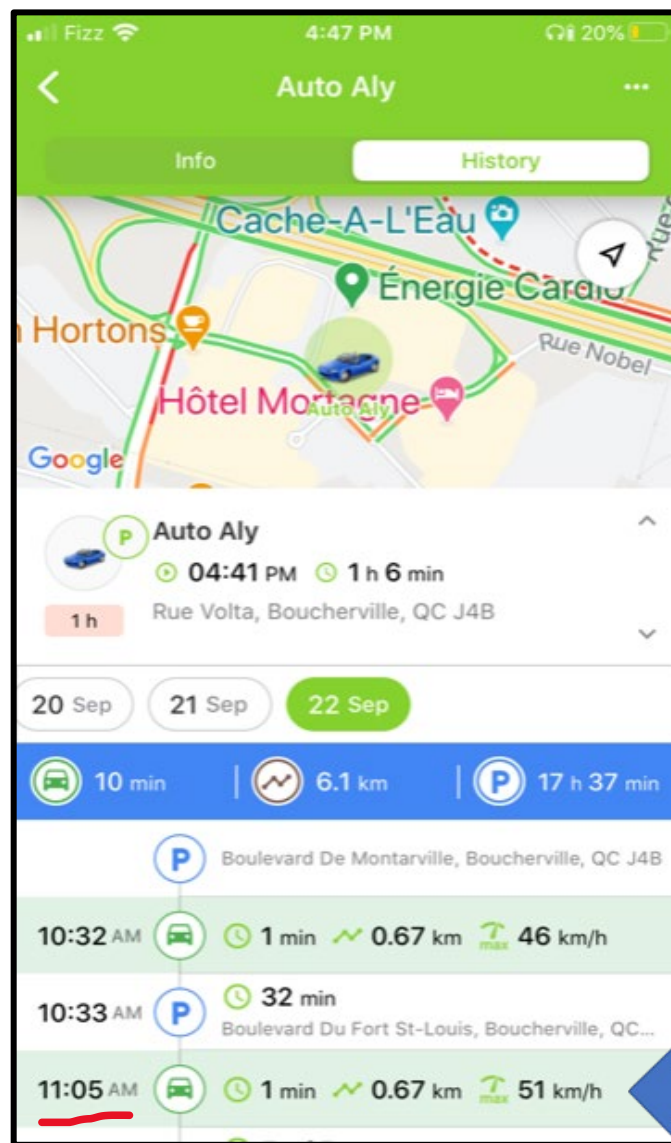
Fizz 4:47 PM 20%

Auto Aly

Info History

Cache-A-L'Eau
Énergie Cardio
Hortons
Rue Nobel
Hôtel Mortagne
Auto Aly
Google

Auto Aly
04:41 PM 1 h 6 min
1 h
Rue Volta, Boucherville, QC J4B

20 Sep 21 Sep 22 Sep

10 min | 6.1 km | 17 h 37 min

Boulevard De Montarville, Boucherville, QC J4B

10:32 AM 1 min 0.67 km max 46 km/h

10:33 AM 32 min
Boulevard Du Fort St-Louis, Boucherville, QC...

11:05 AM 1 min 0.67 km max 51 km/h